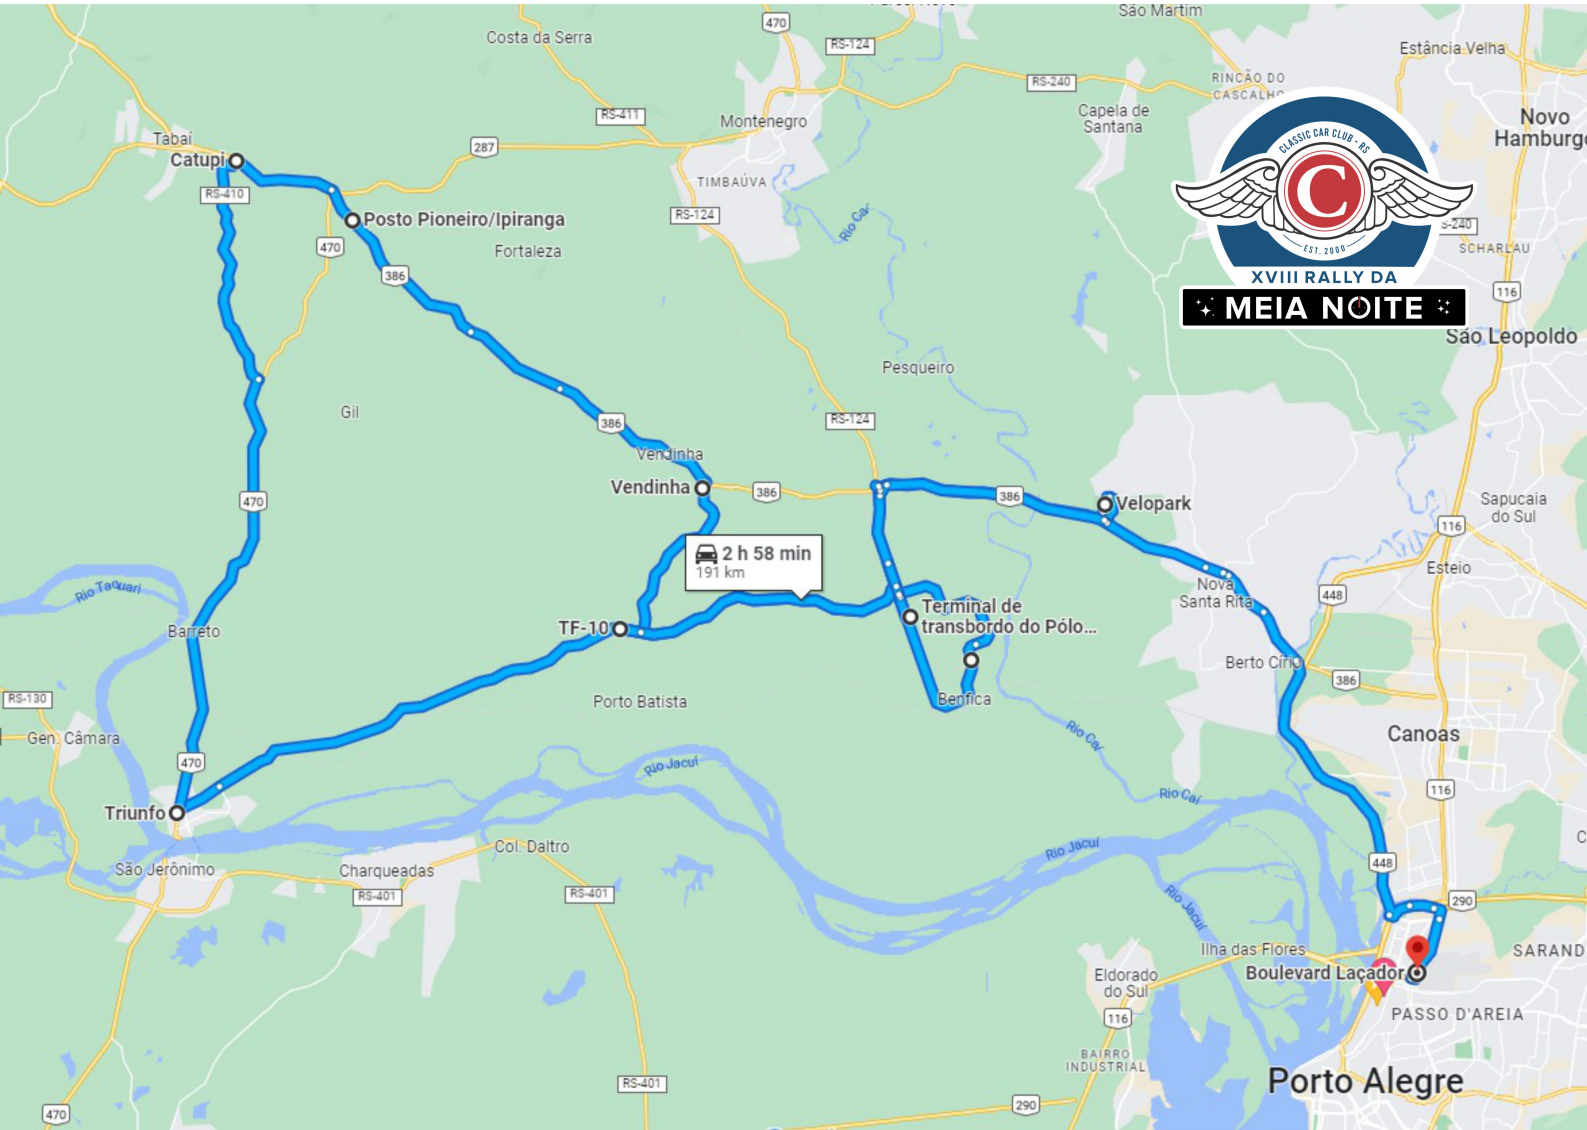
São Martim
470
RS-124
Costa da Serra
Estância Velha
RS-240
RINCÃO DO CASCALHO
Capela de Santana
Novo Hamburgo
RS-411
Montenegro
Tabaí
Catupi
287
TIMBAÚVA
RS-410
Posto Pioneiro/Ipiranga
RS-124
470
Fortaleza
386
CLASSIC CAR CLUB - RS
C
EST. 2000
XVIII RALLY DA
MEIA NOITE
RS-240
SCHARLAU
116
São Leopoldo
Pesqueiro
Gil
RS-124
386
Vendinha
Vendinha
386
386
Velopark
Sapucaia do Sul
116
2 h 58 min
191 km
Esteio
470
Rio Taquari
Nova Santa Rita
448
TF-10
Terminal de transbordo do Pólo...
Barreto
Berto Círio
386
RS-130
Porto Batista
Benfica
Canoas
Gen. Câmara
Rio Caí
470
Rio Jacuí
Rio Caí
116
Triunfo
Col. Daltro
Rio Jacuí
448
São Jerônimo
Charqueadas
RS-401
RS-401
Rio Jacuí
290
Ilha das Flores
SARANDI
Eldorado do Sul
Boulevard Laçador
PASSO D'AREIA
116
BAIRRO INDUSTRIAL
Porto Alegre
RS-401
470
290